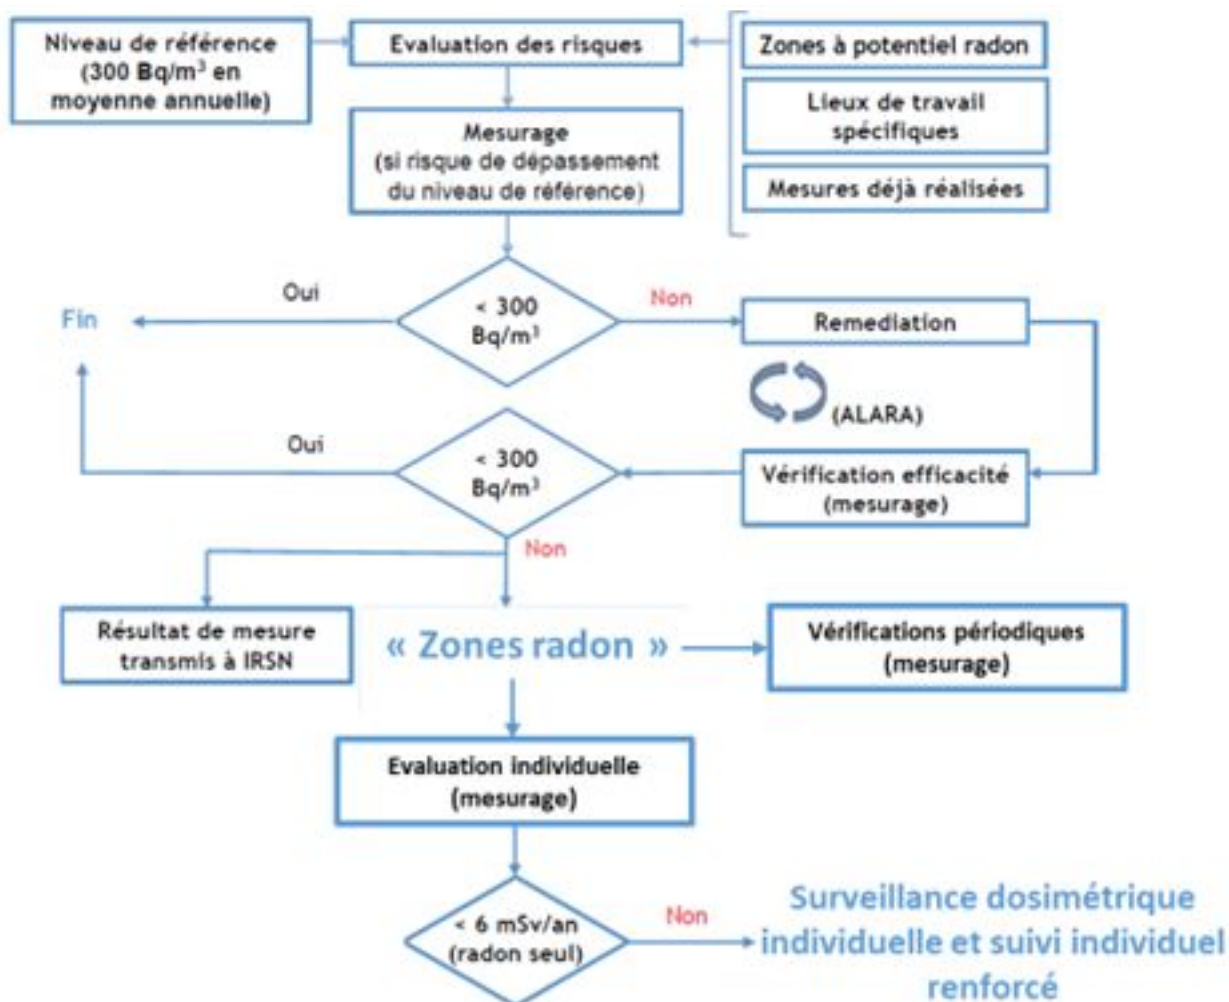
Niveau de référence (300 Bq/m$^3$ en moyenne annuelle)

Evaluation des risques

Zones à potentiel radon

Lieux de travail spécifiques

Mesures déjà réalisées

Mesurage (si risque de dépassement du niveau de référence)

Oui

Fin

< 300 Bq/m$^3$

Non

Remediation

(ALARA)

Oui

< 300 Bq/m$^3$

Vérification efficacité (mesurage)

Non

Résultat de mesure transmis à IRSN

« Zones radon »

Vérifications périodiques (mesurage)

Evaluation individuelle (mesurage)

< 6 mSv/an (radon seul)

Non

Surveillance dosimétrique individuelle et suivi individuel renforcé